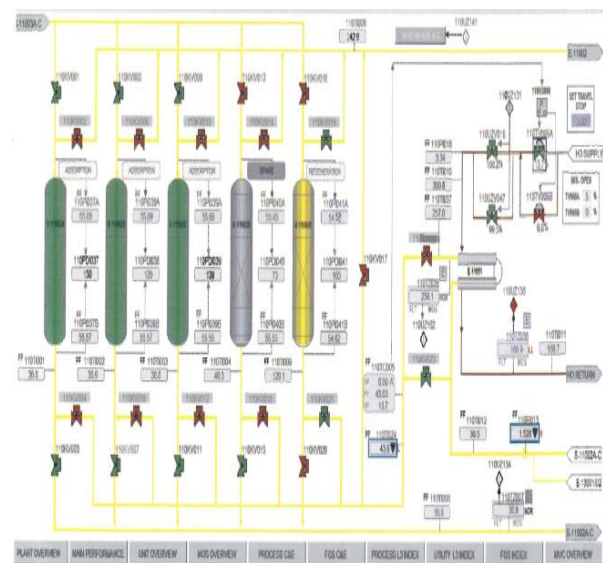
E-11002A-C

110KV001 110KV003 110KV009 110KV013 110KV018

ADSORPTION ADSORPTION ADSORPTION SPARE REGENERATION

110PI037A 55.09
110PI038A 55.09
110PI039A 55.69
110PI040A 55.45
110PI041A 54.52

110PDI037 130
110PDI038 120
110PDI039 138
110PDI040 73
110PDI041 163

110PI037B 55.57
110PI038B 55.57
110PI039B 55.55
110PI040B 55.53
110PI041B 54.82

110TI001 36.8
110TI002 35.6
110TI003 36.8
110TI004 40.5
110TI005 120.1

110KV002 110KV007 110KV011 110KV015 110KV020

110KV017

342.0

E-11002

SET TRAVEL STOP

110UZ131

110ZV016 110UZV047

90.2% 99.3% 0.0%

HO SUPPLY

MIN. OPEN

110PI018 3.34
110TI010 300.8
110TI007 217.0

110FIC005 0.00 A 43.03 13.7

110TIC 256.1

E-11001

110TI011 159.7

HO RETURN

110FI012 86.5

110PI013 1.538

E-11002A-C

E-13001/02

110UZ134

110TI005 36.8

E-11002A-C

PLANT OVERVIEW | MAIN PERFORMANCE | UNIT OVERVIEW | MOS OVERVIEW | PROCESS C&E | FGS C&E | PROCESS L3 INDEX | UTILITY L3 INDEX | FGS INDEX | MVC OVERVIEW